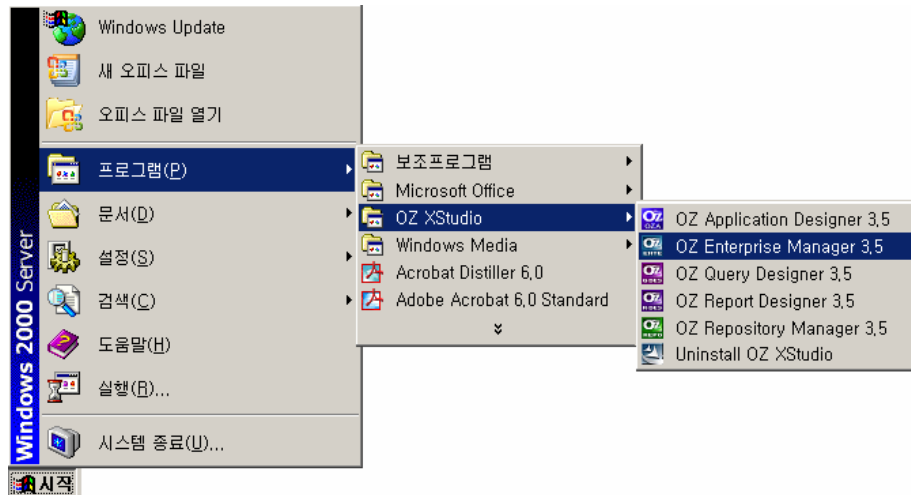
Windows Update
새 오피스 파일
오피스 파일 열기
프로그램(P)
문서(D)
설정(S)
검색(C)
도움말(H)
실행(R)...
시스템 종료(U)...
Windows 2000 Server
시작

보조프로그램
Microsoft Office
OZ XStudio
Windows Media
Acrobat Distiller 6,0
Adobe Acrobat 6,0 Standard

OZ Application Designer 3,5
OZ Enterprise Manager 3,5
OZ Query Designer 3,5
OZ Report Designer 3,5
OZ Repository Manager 3,5
Uninstall OZ XStudio